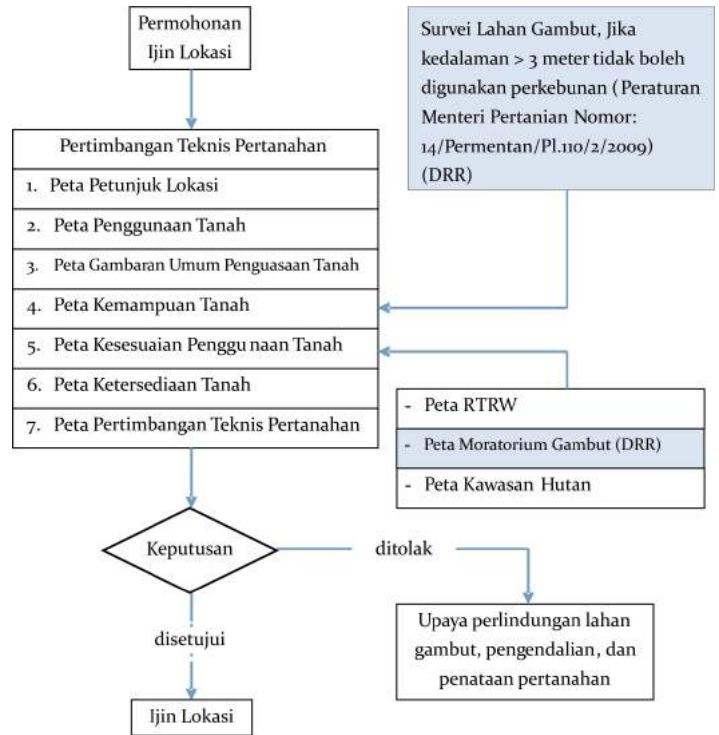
Permohonan Ijin Lokasi

Survei Lahan Gambut, Jika kedalaman > 3 meter tidak boleh digunakan perkebunan ( Peraturan Menteri Pertanian Nomor: 14/Permentan/Pl.110/2/2009) (DRR)

Pertimbangan Teknis Pertanahan

1. Peta Petunjuk Lokasi
2. Peta Penggunaan Tanah
3. Peta Gambaran Umum Penguasaan Tanah
4. Peta Kemampuan Tanah
5. Peta Kesesuaian Penggu naan Tanah
6. Peta Ketersediaan Tanah
7. Peta Pertimbangan Teknis Pertanahan

- Peta RTRW
- Peta Moratorium Gambut (DRR)
- Peta Kawasan Hutan

Keputusan

ditolak

Upaya perlindungan lahan gambut, pengendalian, dan penataan pertanahan

disetujui

Ijin Lokasi